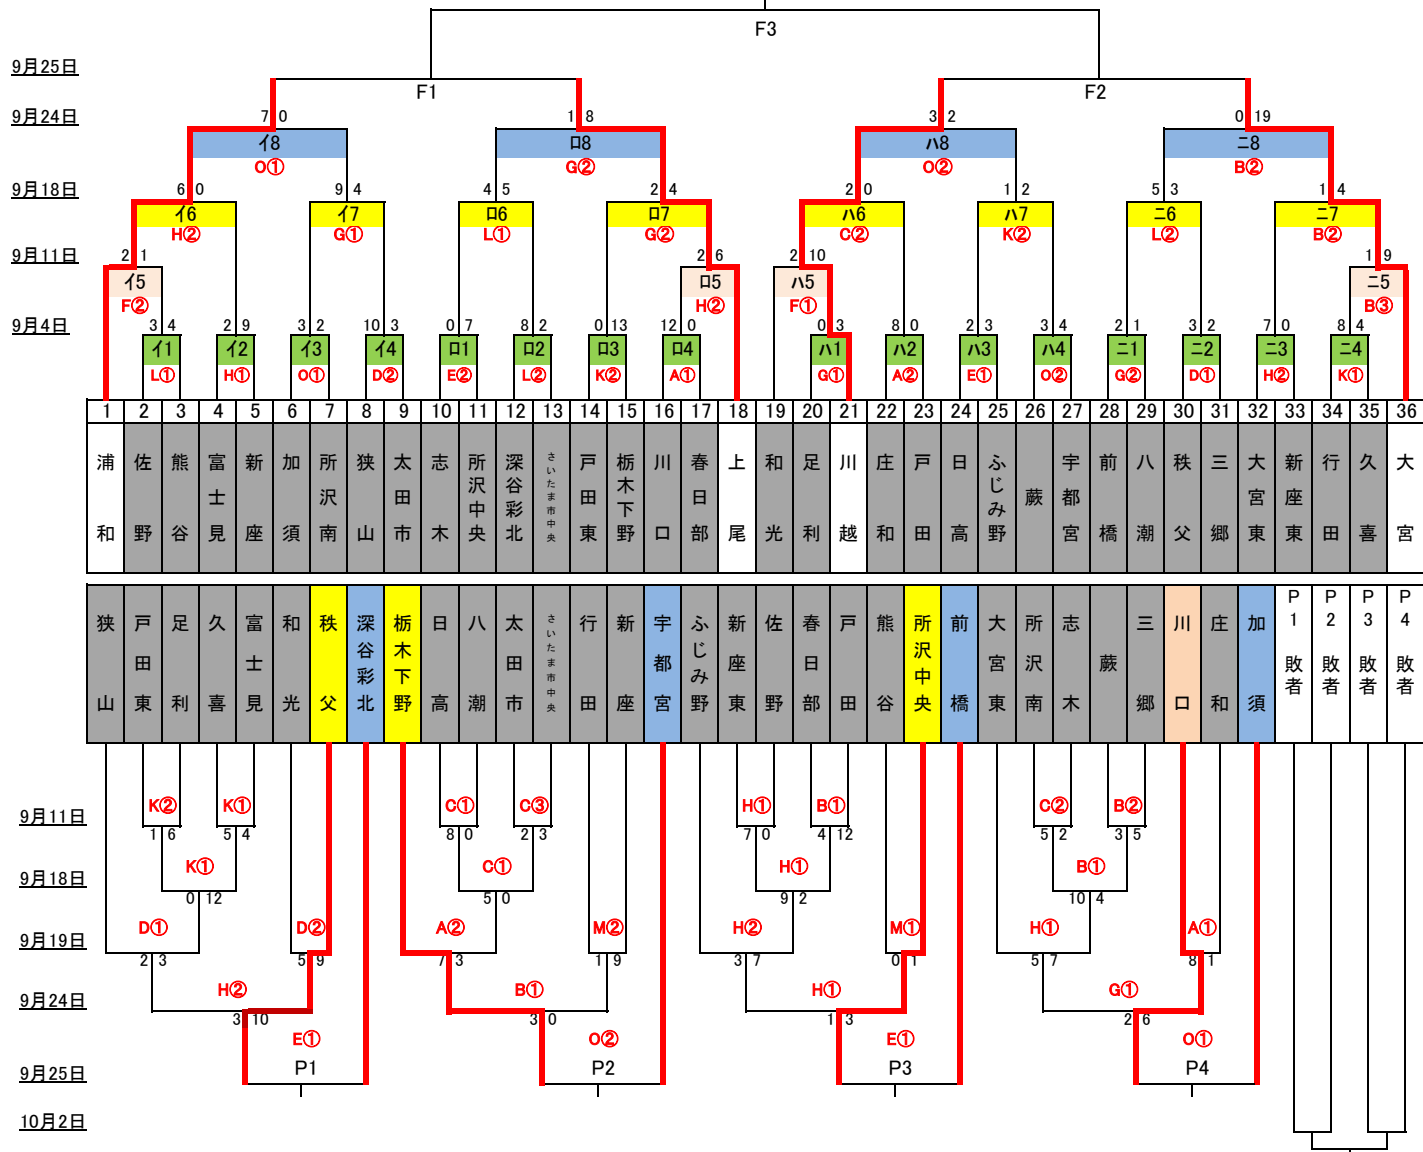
F3

9月25日

F1
F2

9月24日
7 0
1 8
3 2
0 19

イ8
O①
ロ8
G②
ハ8
O②
ニ8
B②

9月18日
6 0
9 4
4 5
2 4
2 0
1 2
5 3
1 4

イ6
H②
イ7
G①
ロ6
L①
ロ7
G②
ハ6
C②
ハ7
K②
ニ6
L②
ニ7
B②

9月11日
2 1
2 6
2 10
1 9

イ5
F②
ロ5
H②
ハ5
F①
ニ5
B③

9月4日
3 4
2 9
3 2
10 3
0 7
8 2
0 13
12 0
0 3
8 0
2 3
3 4
2 1
3 2
7 0
8 4

イ1
L①
イ2
H①
イ3
O①
イ4
D②
ロ1
E②
ロ2
L②
ロ3
K②
ロ4
A①
ハ1
G①
ハ2
A②
ハ3
E①
ハ4
O②
ニ1
G②
ニ2
D①
ニ3
H②
ニ4
K①

| 1 | 2 | 3 | 4 | 5 | 6 | 7 | 8 | 9 | 10 | 11 | 12 | 13 | 14 | 15 | 16 | 17 | 18 | 19 | 20 | 21 | 22 | 23 | 24 | 25 | 26 | 27 | 28 | 29 | 30 | 31 | 32 | 33 | 34 | 35 | 36 |
|---|---|---|---|---|---|---|---|---|---|---|---|---|---|---|---|---|---|---|---|---|---|---|---|---|---|---|---|---|---|---|---|---|---|---|---|
| 浦和 | 佐野 | 熊谷 | 富士見 | 新座 | 加須 | 所沢南 | 狭山 | 太田市 | 志木 | 所沢中央 | 深谷彩北 | さいたま市中央 | 戸田東 | 栃木下野 | 川口 | 春日部 | 上尾 | 和光 | 足利 | 川越 | 庄和 | 戸田 | 日高 | ふじみ野 | 蕨 | 宇都宮 | 前橋 | 八潮 | 秩父 | 三郷 | 大宮東 | 新座東 | 行田 | 久喜 | 大宮 |

| 狭山 | 戸田東 | 足利 | 久喜 | 富士見 | 和光 | 秩父 | 深谷彩北 | 栃木下野 | 日高 | 八潮 | 太田市 | さいたま市中央 | 行田 | 新座 | 宇都宮 | ふじみ野 | 新座東 | 佐野 | 春日部 | 戸田 | 熊谷 | 所沢中央 | 前橋 | 大宮東 | 所沢南 | 志木 | 蕨 | 三郷 | 川口 | 庄和 | 加須 | P1敗者 | P2敗者 | P3敗者 | P4敗者 |
|---|---|---|---|---|---|---|---|---|---|---|---|---|---|---|---|---|---|---|---|---|---|---|---|---|---|---|---|---|---|---|---|---|---|---|---|

9月11日
K②
K①
C①
C③
H①
B①
C②
B②
1 6
5 4
8 0
2 3
7 0
4 12
5 2
3 5

9月18日
K①
C①
H①
B①
0 12
5 0
9 2
10 4

9月19日
D①
D②
A②
M②
H②
M①
H①
A①
2 3
5 9
7 3
1 9
3 7
0 1
5 7
8 1

9月24日
H②
B①
H①
G①
3 10
3 0
1 3
2 6

E①
O②
E①
O①

9月25日
P1
P2
P3
P4

10月2日